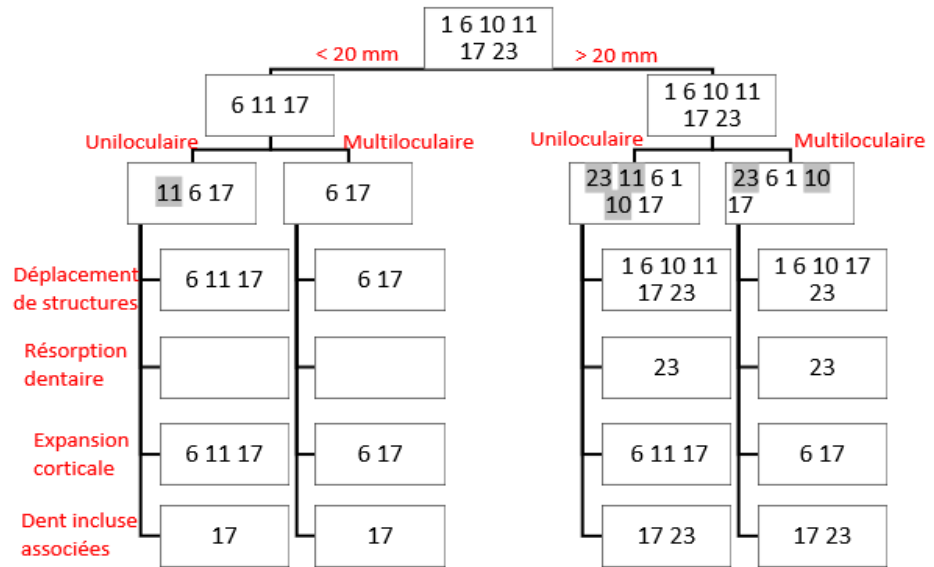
1 6 10 11 17 23

< 20 mm

> 20 mm

6 11 17

1 6 10 11 17 23

Uniloculaire

Multiloculaire

Uniloculaire

Multiloculaire

11 6 17

6 17

23 11 6 1 10 17

23 6 1 10 17

Déplacement de structures

6 11 17

6 17

1 6 10 11 17 23

1 6 10 17 23

Résorption dentaire

23

23

Expansion corticale

6 11 17

6 17

6 11 17

6 17

Dent incluse associées

17

17

17 23

17 23